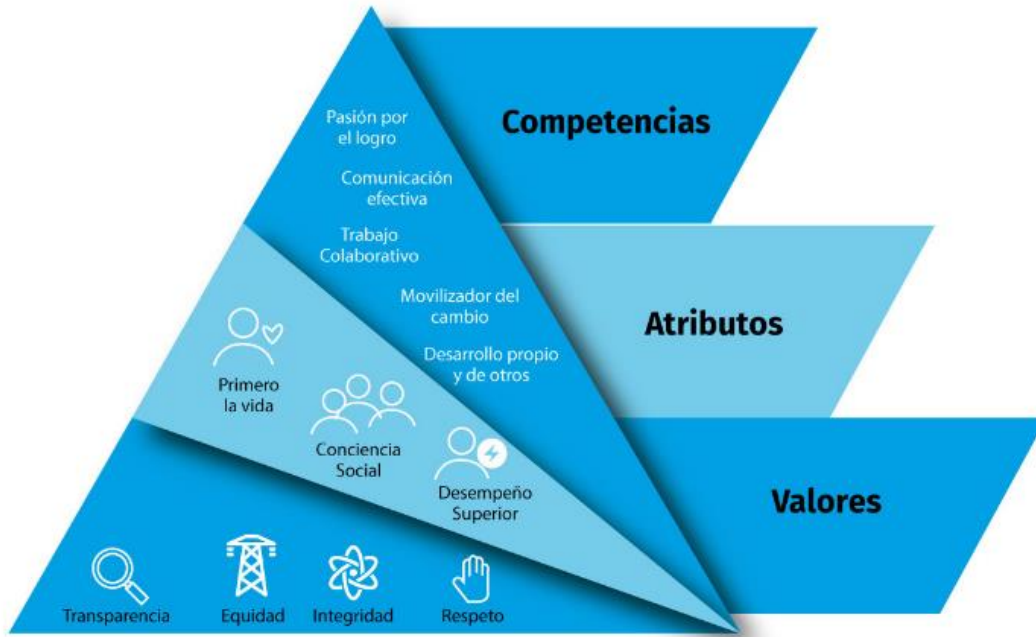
Pasión por el logro

Comunicación efectiva

Trabajo Colaborativo

Movilizador del cambio

Desarrollo propio y de otros

Competencias

Primero la vida

Conciencia Social

Desempeño Superior

Atributos

Transparencia

Equidad

Integridad

Respeto

Valores